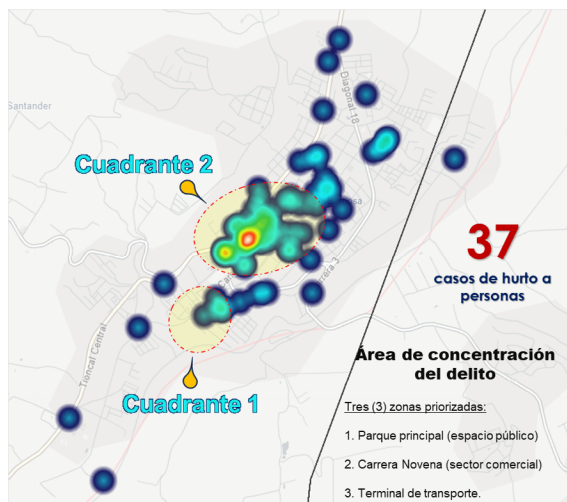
Santander

Diagonal 18

Cuadrante 2

Carrera 3

Troncal Central

Cuadrante 1

37

casos de hurto a personas

Área de concentración del delito

Tres (3) zonas priorizadas:

1. Parque principal (espacio público)

2. Carrera Novena (sector comercial)

3. Terminal de transporte.